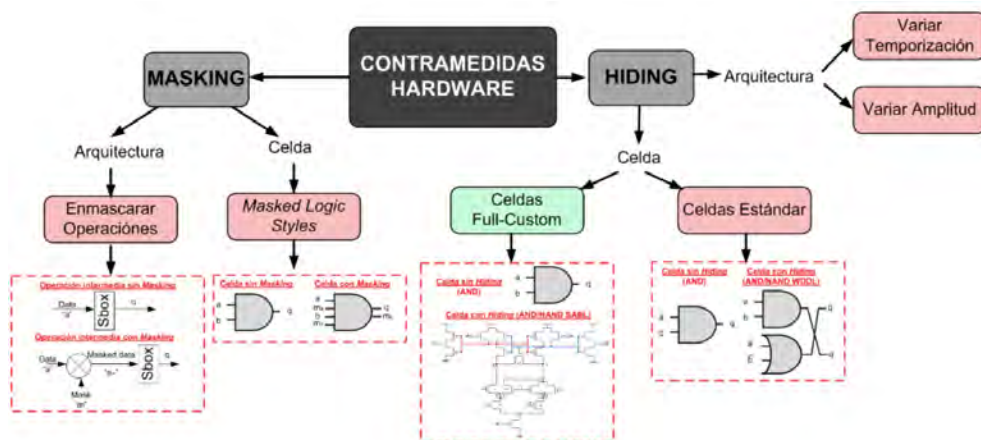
CONTRAMEDIDAS HARDWARE

MASKING

HIDING

Arquitectura

Variar Temporización

Variar Amplitud

Arquitectura

Celda

Celda

Enmascarar Operaciónes

Masked Logic Styles

Celdas Full-Custom

Celdas Estándar

Operación intermedia sin Masking

Data "a"

Sbox

q

Operación intermedia con Masking

Data "a"

Masked data "a$_m$"

Sbox

q

Mask "m"

Celda sin Masking

a

b

q

Celda con Masking

a

m$_a$

b

m$_b$

q

m$_q$

Celda sin Hiding (AND)

a

b

q

Celda con Hiding (AND/NAND SABL)

Celda sin Hiding (AND)

a

b

q

Celda con Hiding (AND/NAND WDDL)

a

b

q

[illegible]